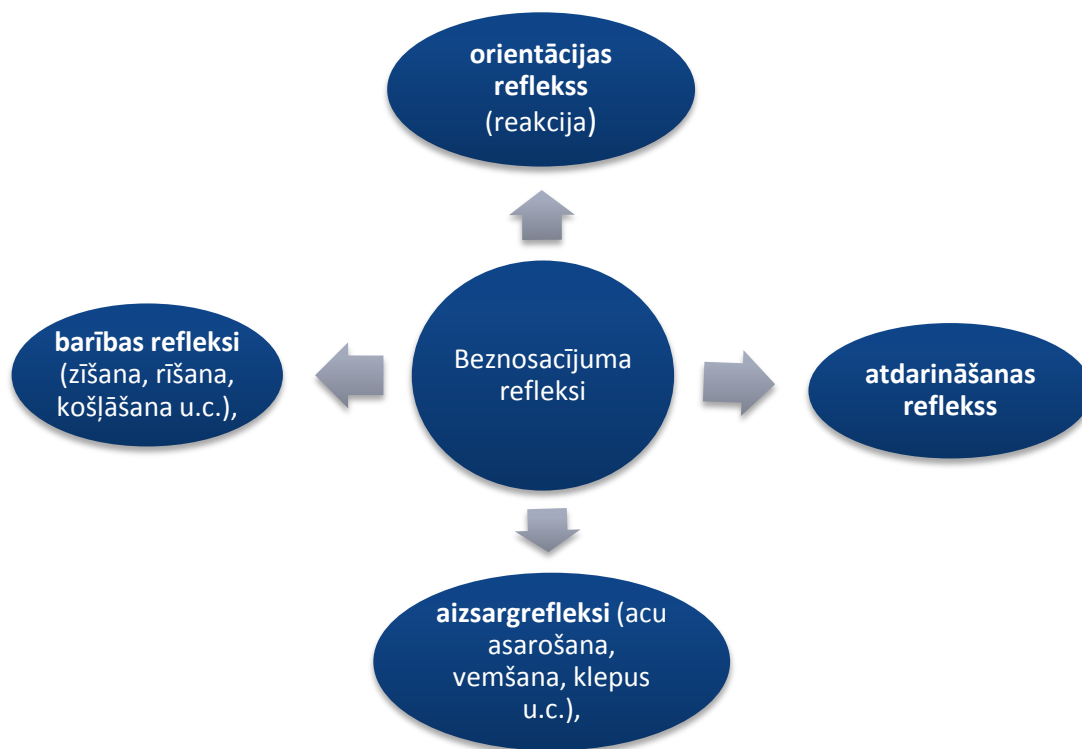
**orientācijas reflekss** (reakcija)

**barības refleksi** (zīšana, rīšana, košļāšana u.c.),

Beznosacījuma refleksi

**atdarināšanas reflekss**

**aizsargrefleksi** (acu asarošana, vemšana, klepus u.c.),